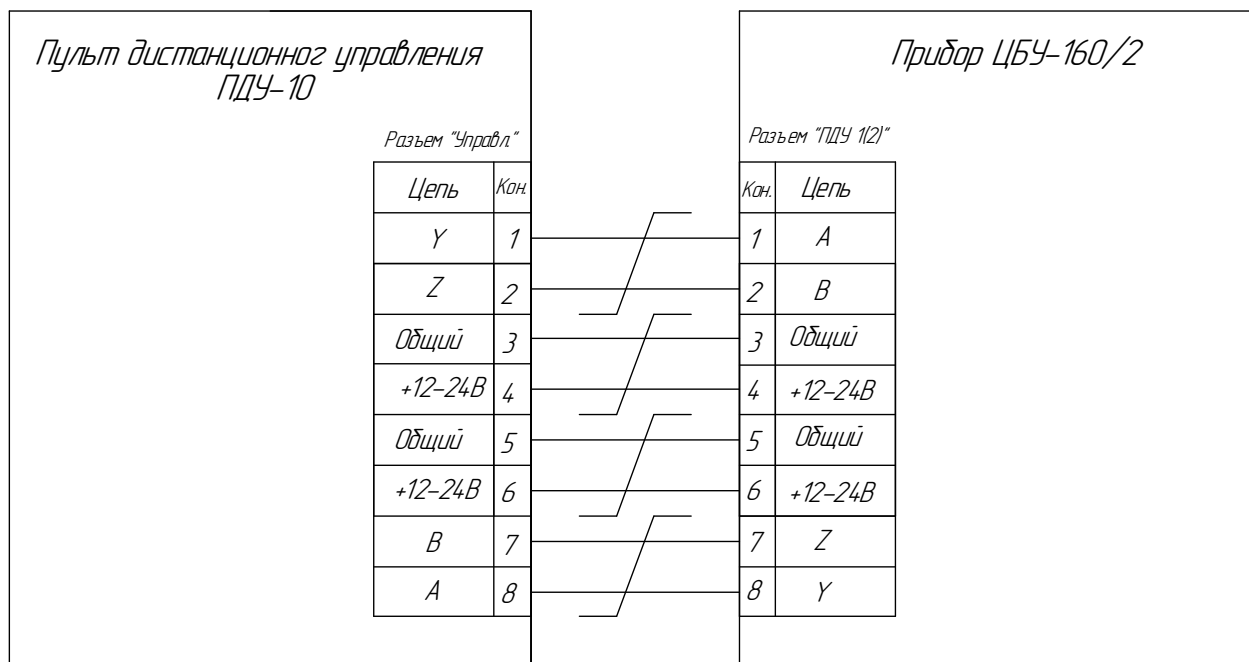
Пульт дистанционного управления ПДУ-10

Разъем "Управл."

| Цепь | Кон. |
|---|---|
| Y | 1 |
| Z | 2 |
| Общий | 3 |
| +12-24В | 4 |
| Общий | 5 |
| +12-24В | 6 |
| B | 7 |
| A | 8 |

Прибор ЦБУ-160/2

Разъем "ПДУ 1(2)"

| Кон. | Цепь |
|---|---|
| 1 | A |
| 2 | B |
| 3 | Общий |
| 4 | +12-24В |
| 5 | Общий |
| 6 | +12-24В |
| 7 | Z |
| 8 | Y |